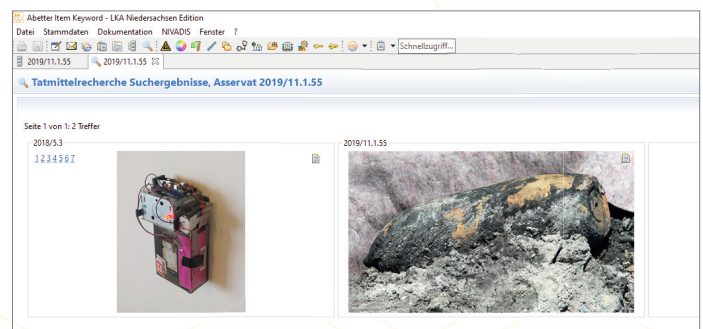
Abetter Item Keyword - LKA Niedersachsen Edition

Datei Stammdaten Dokumentation NIVADIS Fenster ?

Schnellzugriff...

2019/11.1.55

2019/11.1.55

Tatmittelrecherche Suchergebnisse, Asservat 2019/11.1.55

Seite 1 von 1: 2 Treffer

2018/5.3

1 2 3 4 5 6 7

2019/11.1.55